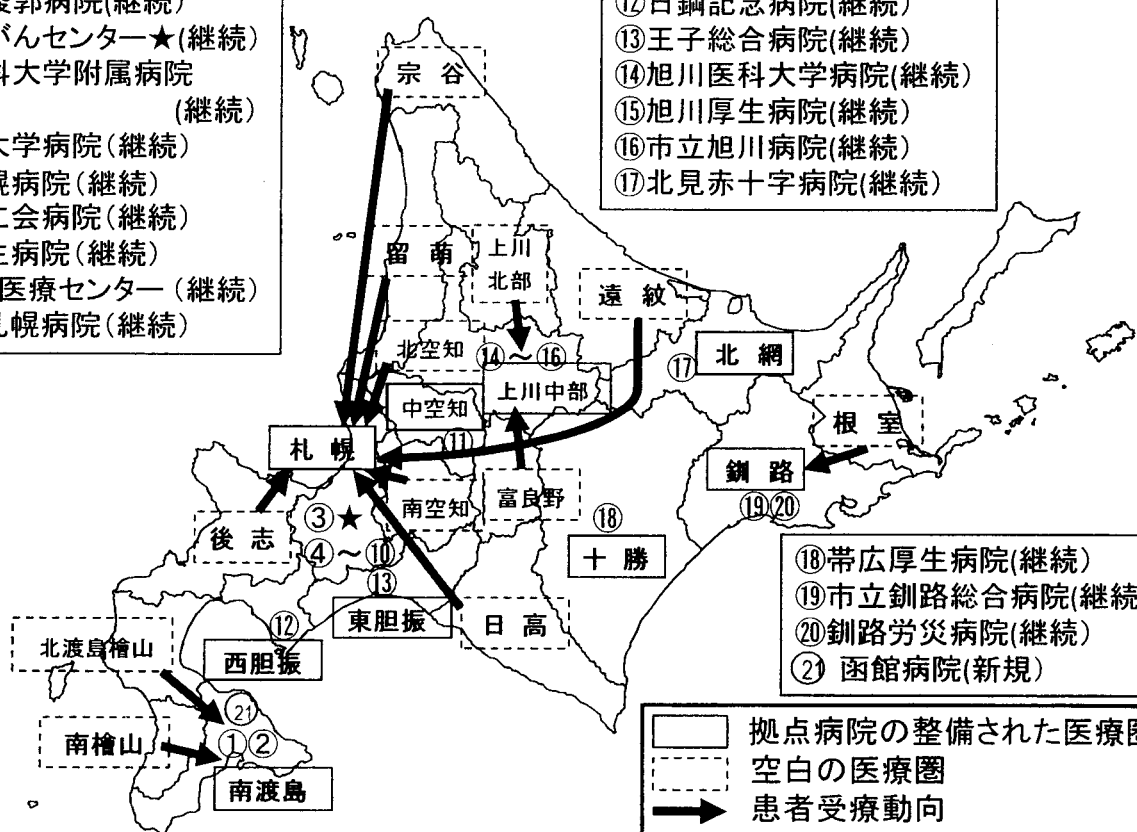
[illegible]度部病院(継続)
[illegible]がんセンター★(継続)
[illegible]科大学附属病院
(継続)
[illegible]大学病院(継続)
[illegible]幌病院(継続)
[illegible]二会病院(継続)
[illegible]生病院(継続)
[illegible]医療センター(継続)
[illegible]札幌病院(継続)

⑫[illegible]記念病院(継続)
⑬王子総合病院(継続)
⑭旭川医科大学病院(継続)
⑮旭川厚生病院(継続)
⑯市立旭川病院(継続)
⑰北見赤十字病院(継続)

宗谷
留萌
上川北部
遠紋
北空知
⑭～⑯
⑰
北網
中空知
上川中部
根室
札幌
⑪
釧路
⑲⑳
南空知
富良野
⑱
後志
③★
④～⑩
十勝
⑬
東胆振
日高
⑫
北渡島檜山
西胆振
㉑
南檜山
①②
南渡島

⑱帯広厚生病院(継続)
⑲市立釧路総合病院(継続
⑳釧路労災病院(継続)
㉑ 函館病院(新規)

拠点病院の整備された医療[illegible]
空白の医療圏
患者受療動向